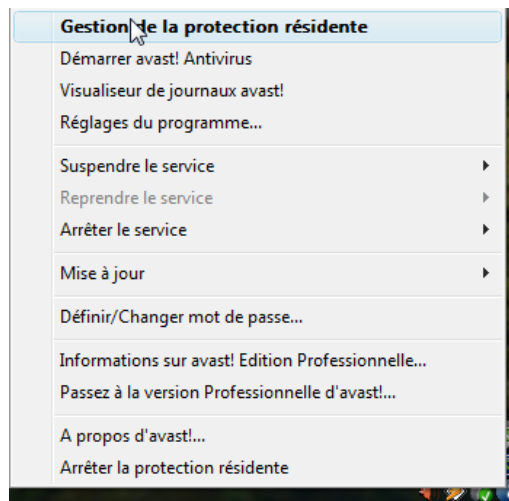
Gestion de la protection résidente
Démarrer avast! Antivirus
Visualiseur de journaux avast!
Réglages du programme...

Suspendre le service
Reprendre le service
Arrêter le service

Mise à jour

Définir/Changer mot de passe...

Informations sur avast! Edition Professionnelle...
Passez à la version Professionnelle d'avast!...

A propos d'avast!...
Arrêter la protection résidente